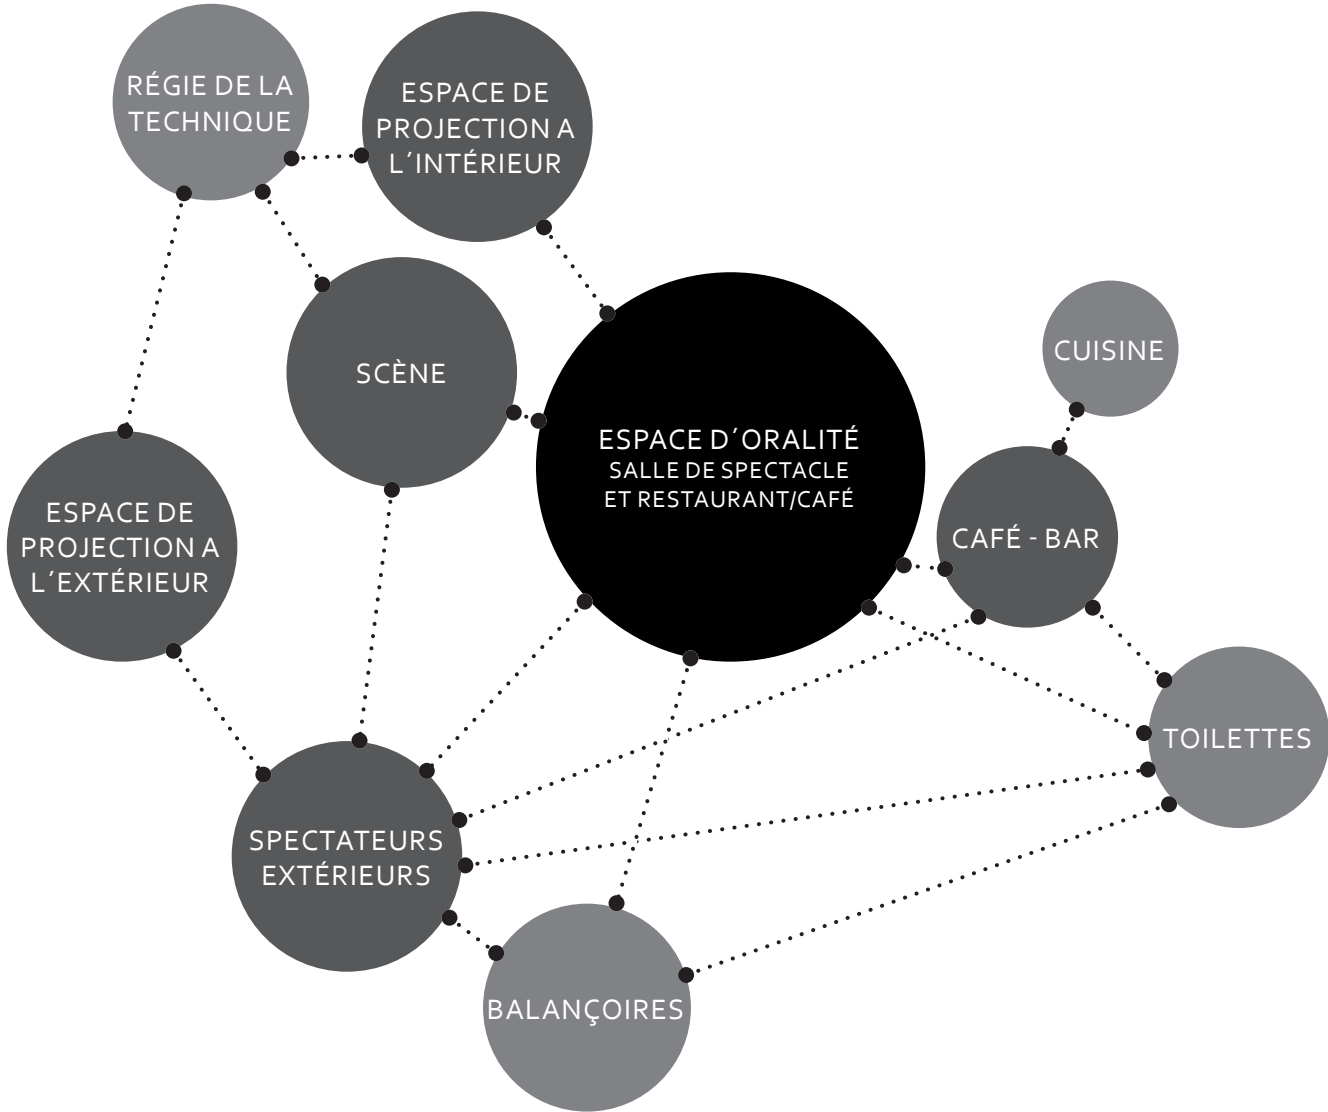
RÉGIE DE LA TECHNIQUE

ESPACE DE PROJECTION A L´INTÉRIEUR

SCÈNE

CUISINE

ESPACE D´ORALITÉ
SALLE DE SPECTACLE ET RESTAURANT/CAFÉ

ESPACE DE PROJECTION A L´EXTÉRIEUR

CAFÉ - BAR

TOILETTES

SPECTATEURS EXTÉRIEURS

BALANÇOIRES